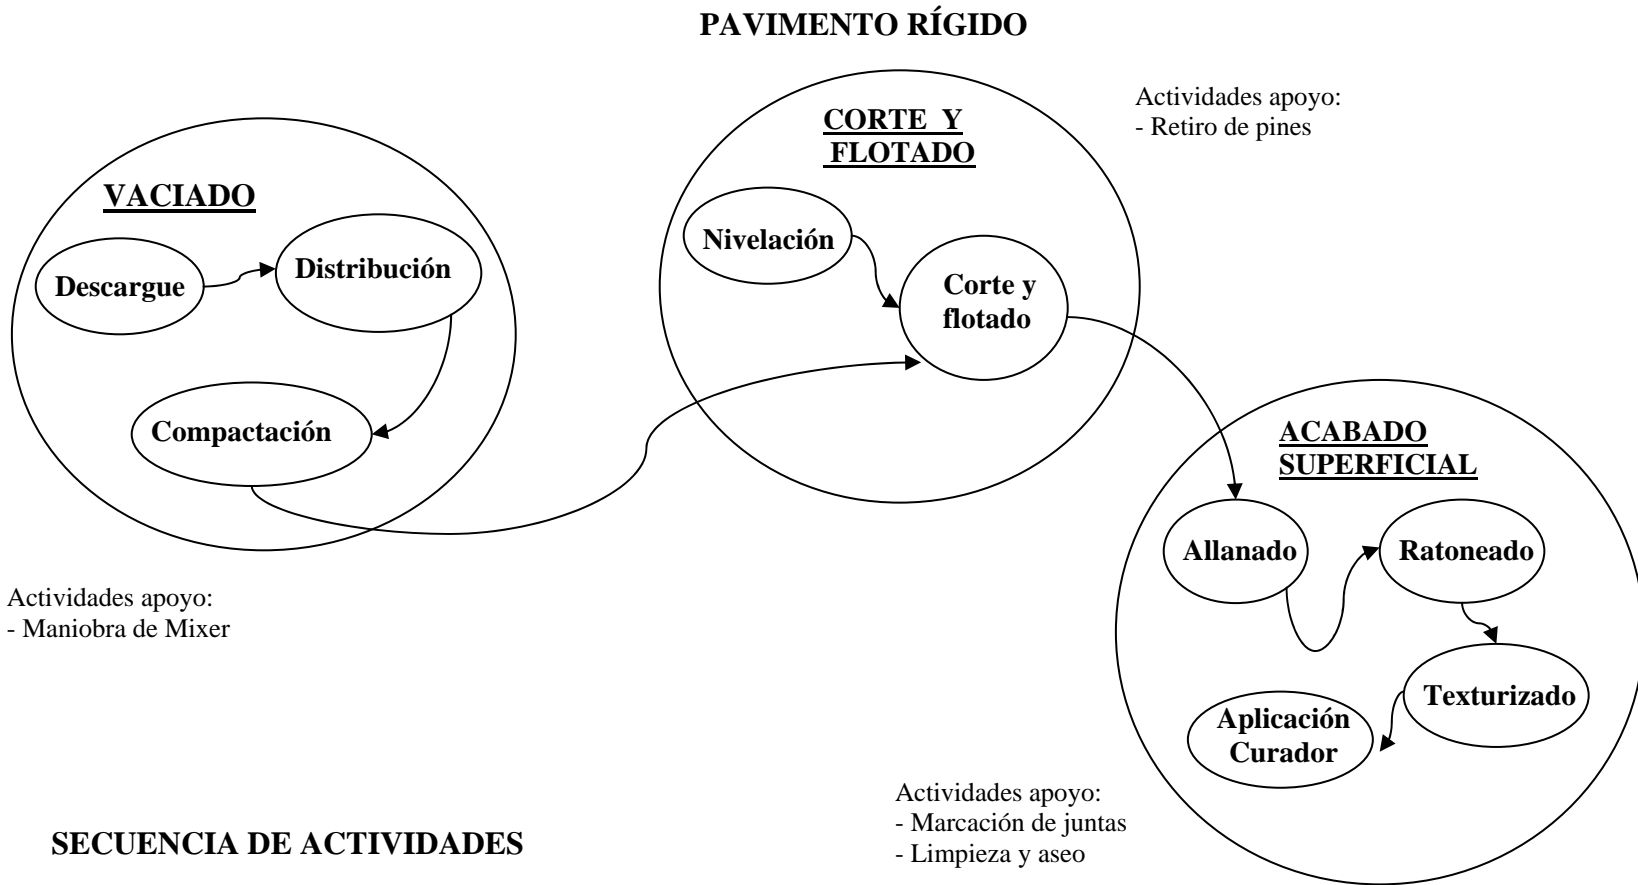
PAVIMENTO RÍGIDO

VACIADO

Descargue

Distribución

Compactación

Actividades apoyo:
- Maniobra de Mixer

CORTE Y FLOTADO

Nivelación

Corte y flotado

Actividades apoyo:
- Retiro de pines

ACABADO SUPERFICIAL

Allanado

Ratoneado

Texturizado

Aplicación Curador

Actividades apoyo:
- Marcación de juntas
- Limpieza y aseo

SECUENCIA DE ACTIVIDADES